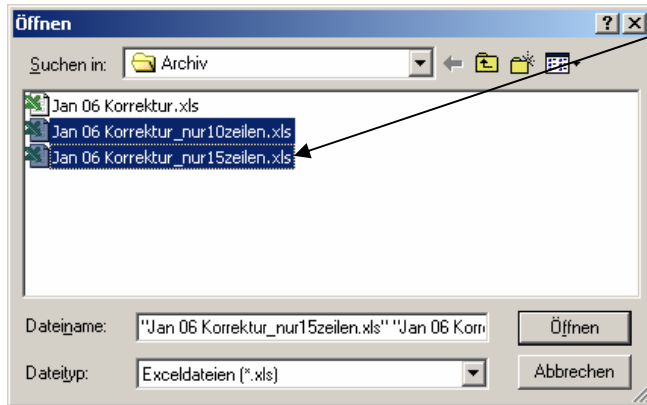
Öffnen

?

Suchen in: Archiv

Jan 06 Korrektur.xls
Jan 06 Korrektur_nur10zeilen.xls
Jan 06 Korrektur_nur15zeilen.xls

Dateiname: "Jan 06 Korrektur_nur15zeilen.xls" "Jan 06 Korr

Öffnen

Dateityp: Exceldateien (*.xls)

Abbrechen